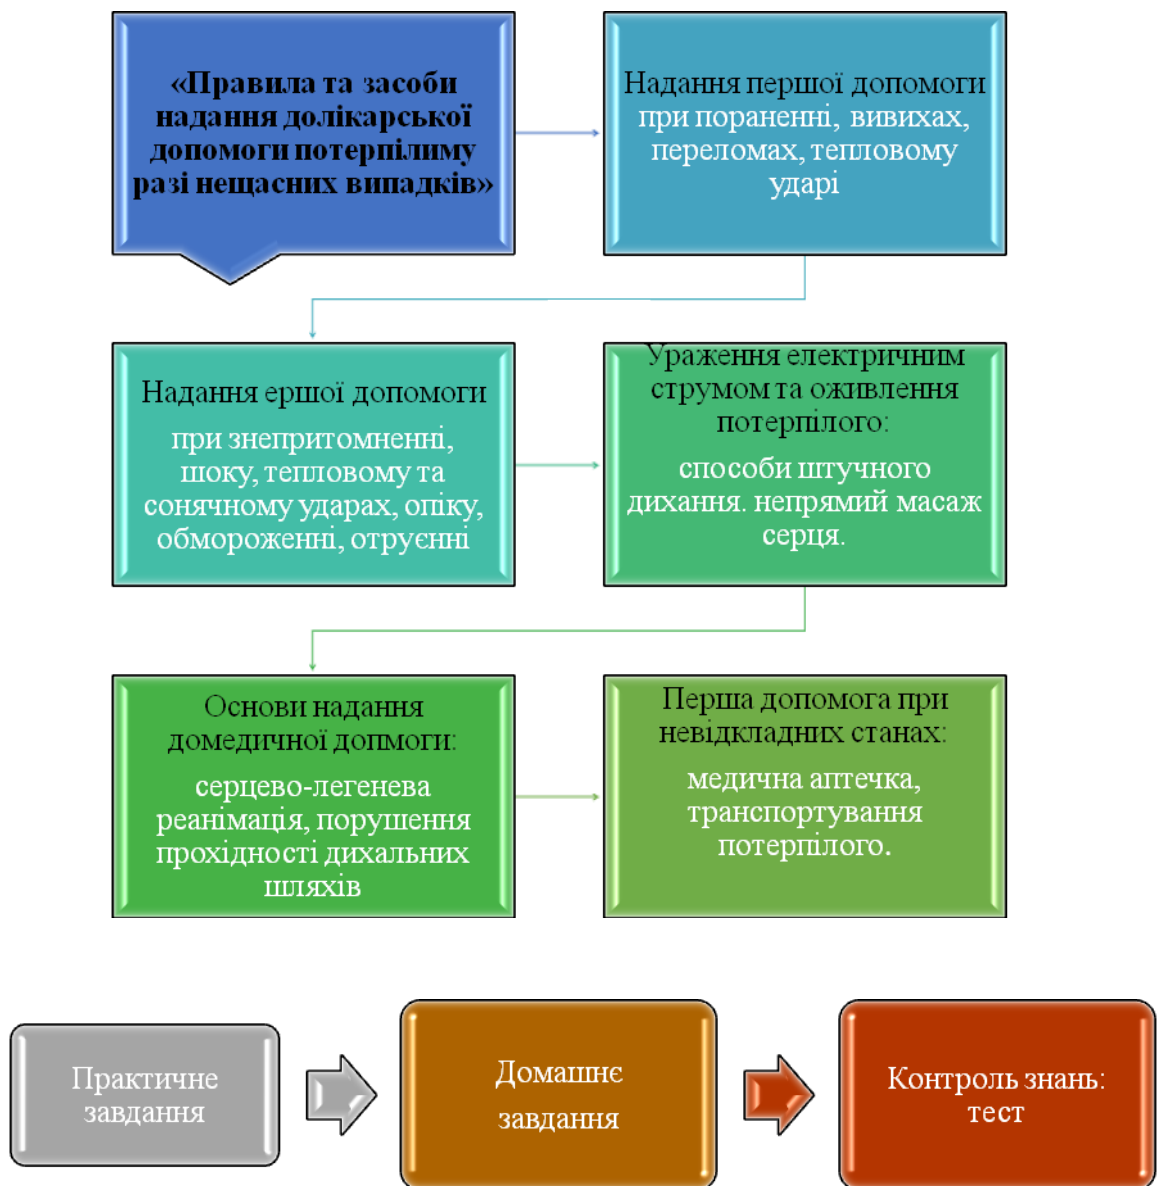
«Правила та засоби надання долікарської допомоги потерпілиму разі нещасних випадків»

Надання першої допомоги при пораненні, вивихах, переломах, тепловому ударі

Надання ершої допомоги

при знепритомненні, шоку, тепловому та сонячному ударах, опіку, обмороженні, отруєнні

Ураження електричним струмом та оживлення потерпілого:

способи штучного дихання. непрямий масаж серця.

Основи надання домедичної допмоги:

серцево-легенева реанімація, порушення прохідності дихальних шляхів

Перша допомога при невідкладних станах:

медична аптечка, транспортування потерпілого.

Практичне завдання

Домашнє завдання

Контроль знань: тест